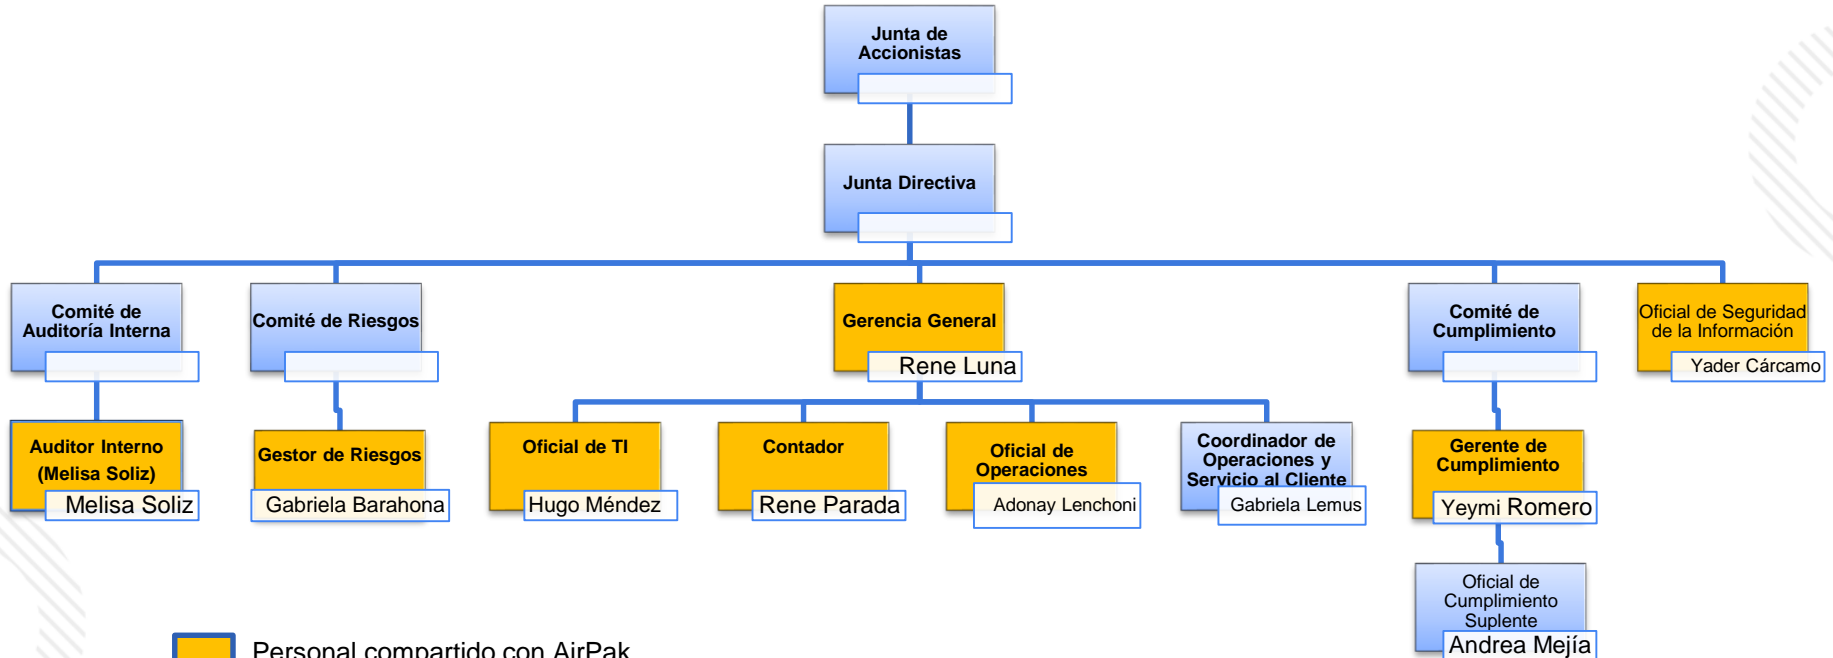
Junta de Accionistas

Junta Directiva

Comité de Auditoría Interna

Comité de Riesgos

Gerencia General
Rene Luna

Comité de Cumplimiento

Oficial de Seguridad de la Información
Yader Cárcamo

Auditor Interno (Melisa Soliz)
Melisa Soliz

Gestor de Riesgos
Gabriela Barahona

Oficial de TI
Hugo Méndez

Contador
Rene Parada

Oficial de Operaciones
Adonay Lenchoni

Coordinador de Operaciones y Servicio al Cliente
Gabriela Lemus

Gerente de Cumplimiento
Yeymi Romero

Oficial de Cumplimiento Suplente
Andrea Mejía

Personal compartido con AirPak